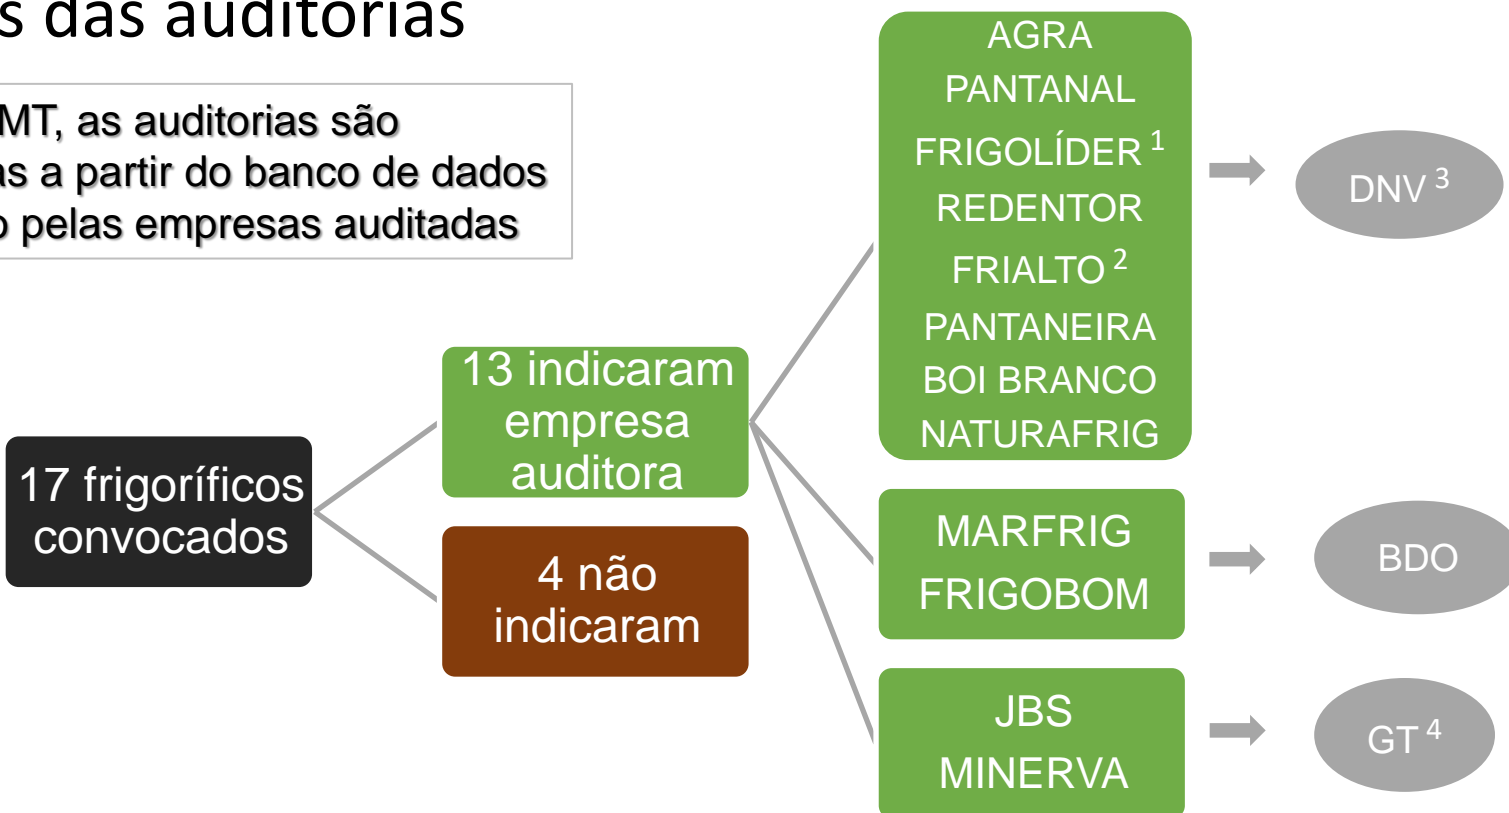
s das auditorias

MT, as auditorias são as a partir do banco de dados o pelas empresas auditadas

17 frigoríficos convocados

13 indicaram empresa auditora

4 não indicaram

AGRA
PANTANAL
FRIGOLÍDER $^1$
REDENTOR
FRIALTO $^2$
PANTANEIRA
BOI BRANCO
NATURAFRIG

DNV $^3$

MARFRIG
FRIGOBOM

BDO

JBS
MINERVA

GT $^4$